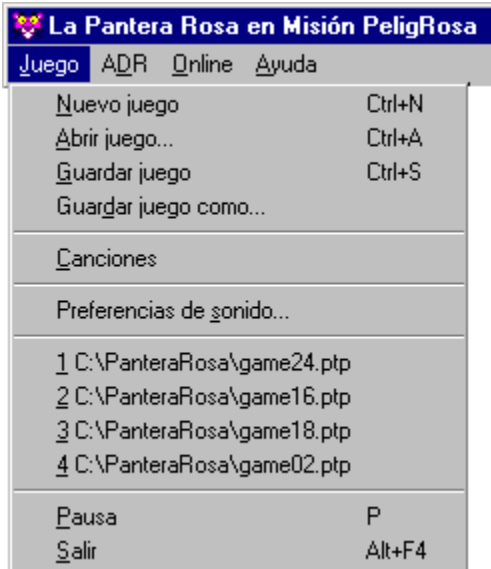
La Pantera Rosa en Misión PeligRosa

Juego ADR Online Ayuda

Nuevo juego Ctrl+N
Abrir juego... Ctrl+A
Guardar juego Ctrl+S
Guardar juego como...

Canciones

Preferencias de sonido...

1 C:\PanteraRosa\game24.ptp
2 C:\PanteraRosa\game16.ptp
3 C:\PanteraRosa\game18.ptp
4 C:\PanteraRosa\game02.ptp

Pausa P
Salir Alt+F4